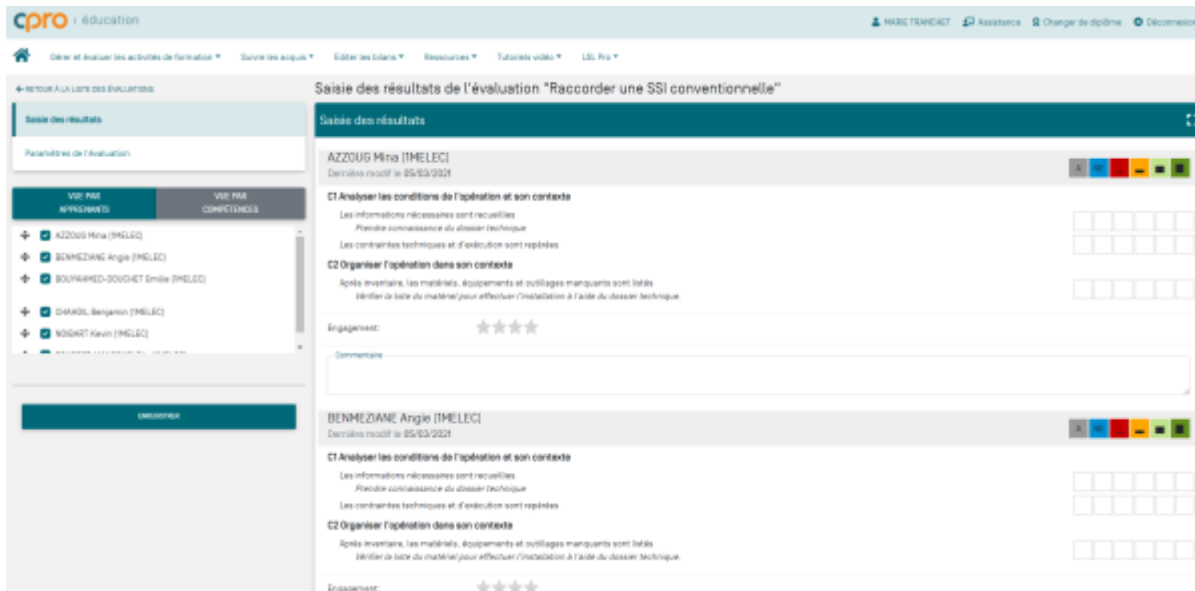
cpro | éducation

MARIE TRANCHET   Assistance   Changer de diplôme   Déconnexion

Gérer et évaluer les activités de formation ▾   Suivre les acquis ▾   Éditer les bilans ▾   Ressources ▾   Tutoriels vidéo ▾   LSL Pro ▾

← RETOUR À LA LISTE DES ÉVALUATIONS

Saisie des résultats

Paramètres de l'évaluation

VUE PAR APPRENANTS   VUE PAR COMPÉTENCES

AZZOUG Mina (TMELEC)
BENMEZIANE Angie (TMELEC)
BOUYAHMED-DOUCHET Emilie (TMELEC)
CHAMOIL Benjamin (TMELEC)
NOBART Kevin (TMELEC)
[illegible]

ENREGISTRER

Saisie des résultats de l'évaluation "Raccorder une SSI conventionnelle"

Saisie des résultats

AZZOUG Mina (TMELEC)
Dernière modif le 05/03/2021

X   NE

C1 Analyser les conditions de l'opération et son contexte
Les informations nécessaires sont recueillies
Prendre connaissance du dossier technique
Les contraintes techniques et d'exécution sont repérées
C2 Organiser l'opération dans son contexte
Après inventaire, les matériels, équipements et outillages manquants sont listés
Vérifier la liste du matériel pour effectuer l'installation à l'aide du dossier technique.

Engagement:

Commentaire

BENMEZIANE Angie (TMELEC)
Dernière modif le 05/03/2021

X   NE

C1 Analyser les conditions de l'opération et son contexte
Les informations nécessaires sont recueillies
Prendre connaissance du dossier technique
Les contraintes techniques et d'exécution sont repérées
C2 Organiser l'opération dans son contexte
Après inventaire, les matériels, équipements et outillages manquants sont listés
Vérifier la liste du matériel pour effectuer l'installation à l'aide du dossier technique.

Engagement: